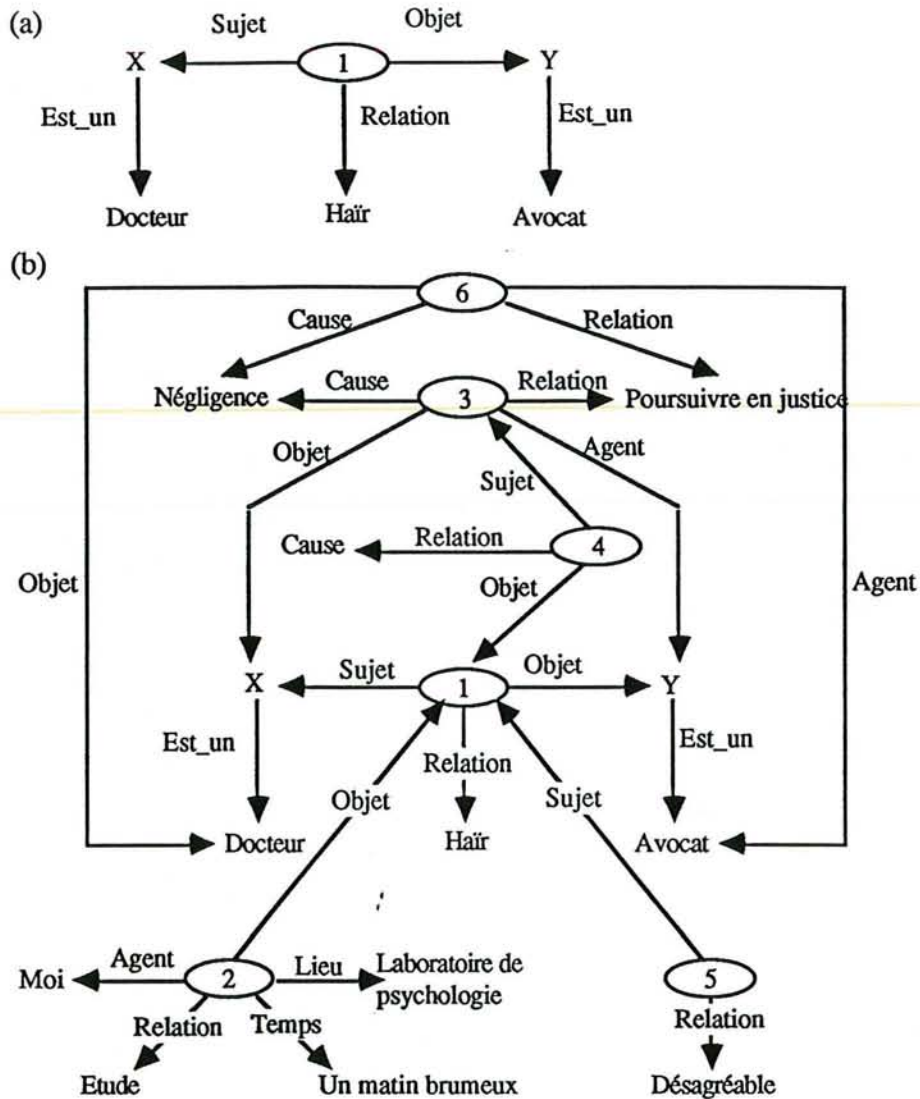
(a)

Sujet
Objet
X
1
Y
Est_un
Relation
Est_un
Docteur
Haïr
Avocat

(b)

6
Cause
Relation
Négligence
Cause
3
Relation
Poursuivre en justice
Objet
Agent
Sujet
Cause
Relation
4
Objet
Objet
Agent
X
Sujet
1
Objet
Y
Est_un
Relation
Est_un
Objet
Sujet
Docteur
Haïr
Avocat
Agent
Moi
2
Lieu
Laboratoire de psychologie
5
Relation
Temps
Relation
Etude
Un matin brumeux
Désagréable